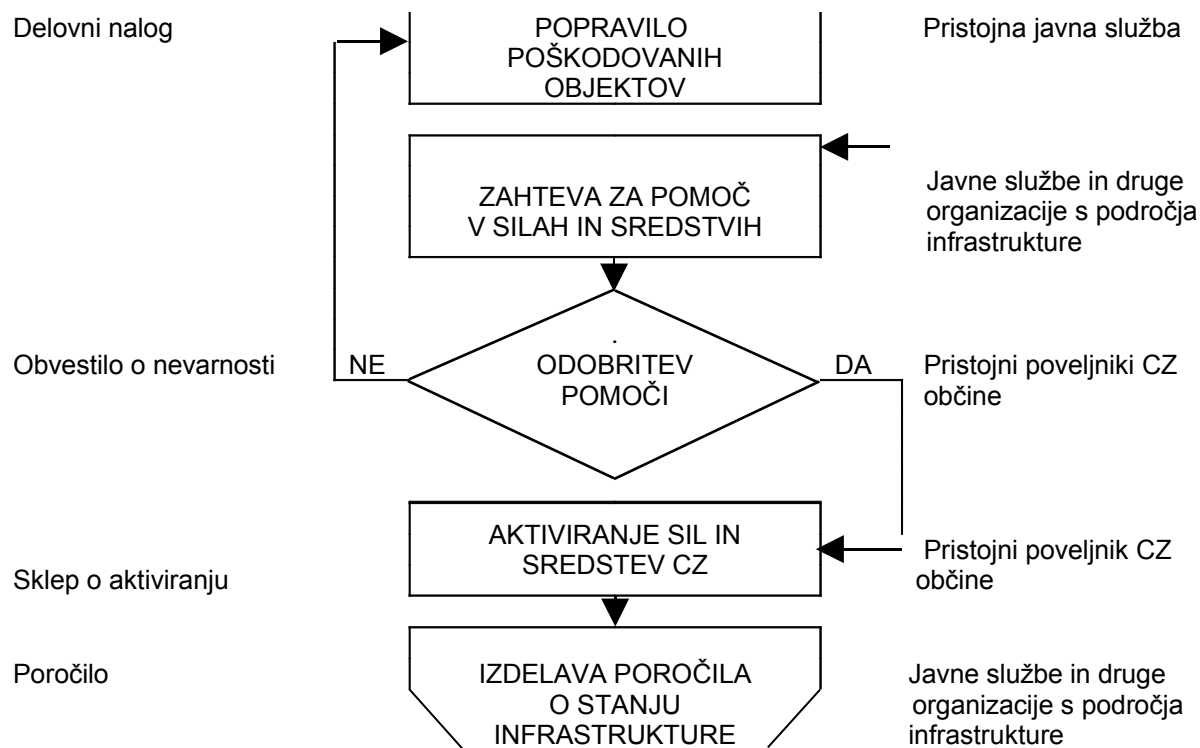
Delovni nalog

POPRAVILO POŠKODOVANIH OBJEKTOV

Pristojna javna služba

ZAHTEVA ZA POMOČ V SILAH IN SREDSTVIH

Javne službe in druge organizacije s področja infrastrukture

Obvestilo o nevarnosti

NE

ODOBRITEV POMOČI

DA

Pristojni poveljniki CZ občine

AKTIVIRANJE SIL IN SREDSTEV CZ

Pristojni poveljnik CZ občine

Sklep o aktiviranju

Poročilo

IZDELAVA POROČILA O STANJU INFRASTRUKTURE

Javne službe in druge organizacije s področja infrastrukture